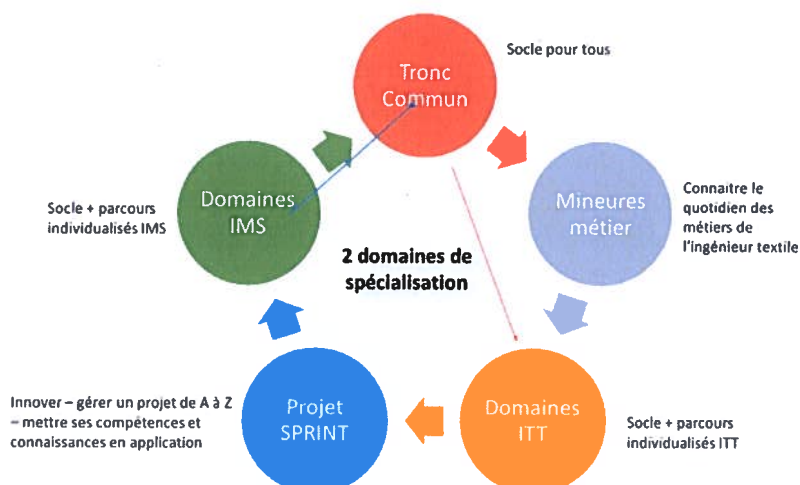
Tronc Commun

Socle pour tous

Mineures métier

Connaitre le quotidien des métiers de l'ingénieur textile

Domaines ITT

Socle + parcours individualisés ITT

Projet SPRINT

Innover – gérer un projet de A à Z – mettre ses compétences et connaissances en application

Domaines IMS

Socle + parcours individualisés IMS

2 domaines de spécialisation